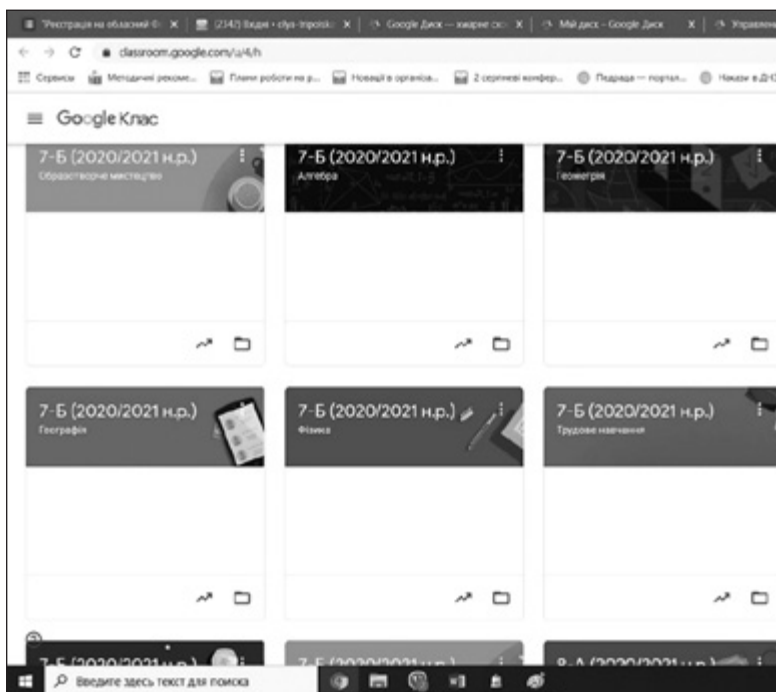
Реєстрація на обласний Ф... | (2147) Вхідні - olya-troпolsk... | Google Диск — хмарне сх... | Мій диск - Google Диск | Управлен

classroom.google.com/u/4/h

Сервисы | Методичні рекоме... | Плани роботи на р... | Новації в організа... | 2 серпневі конфер... | Педрада — портал... | Накази в ДОО

Google Клас

7-Б (2020/2021 н.р.)
Образотворче мистецтво

7-Б (2020/2021 н.р.)
Алгебра

7-Б (2020/2021 н.р.)
Геометрія

7-Б (2020/2021 н.р.)
Географія

7-Б (2020/2021 н.р.)
Фізика

7-Б (2020/2021 н.р.)
Трудове навчання

7-Б (2020/2021 н.р.)

7-Б (2020/2021 н.р.)

8-А (2020/2021 н.р.)

Введите здесь текст для поиска